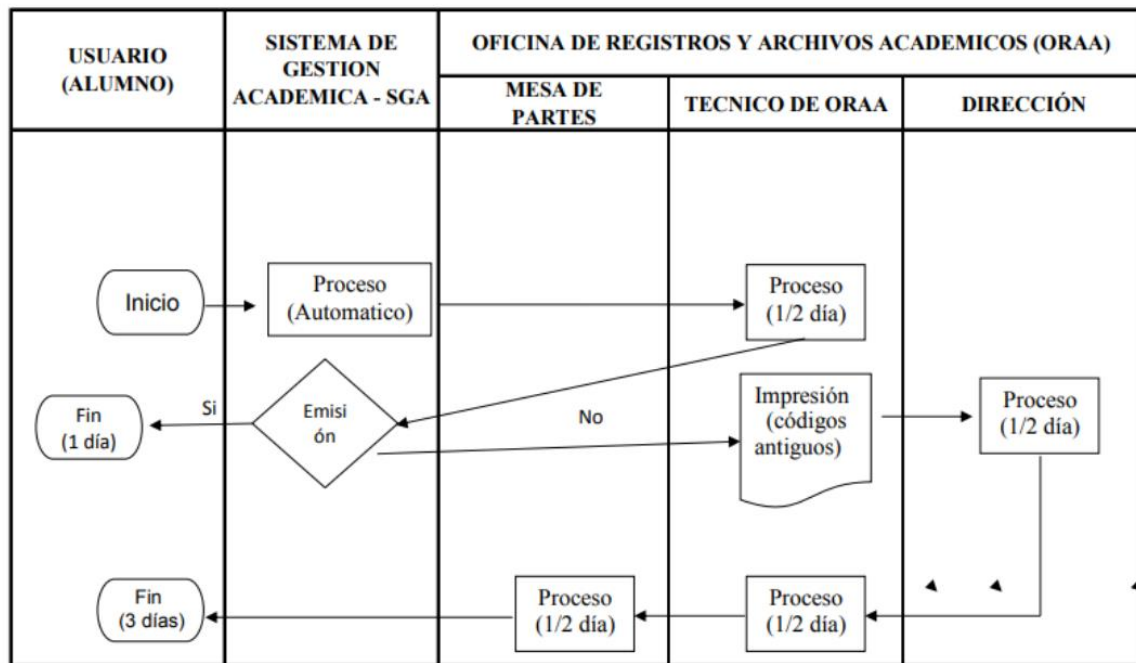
| USUARIO (ALUMNO) | SISTEMA DE GESTION ACADEMICA - SGA | OFICINA DE REGISTROS Y ARCHIVOS ACADEMICOS (ORAA) | | |
|---|---|---|---|---|
| | | MESA DE PARTES | TECNICO DE ORAA | DIRECCIÓN |

Inicio

Proceso (Automatico)

Proceso (1/2 día)

Fin (1 día)

Si

Emisi ón

No

Impresión (códigos antiguos)

Proceso (1/2 día)

Fin (3 días)

Proceso (1/2 día)

Proceso (1/2 día)